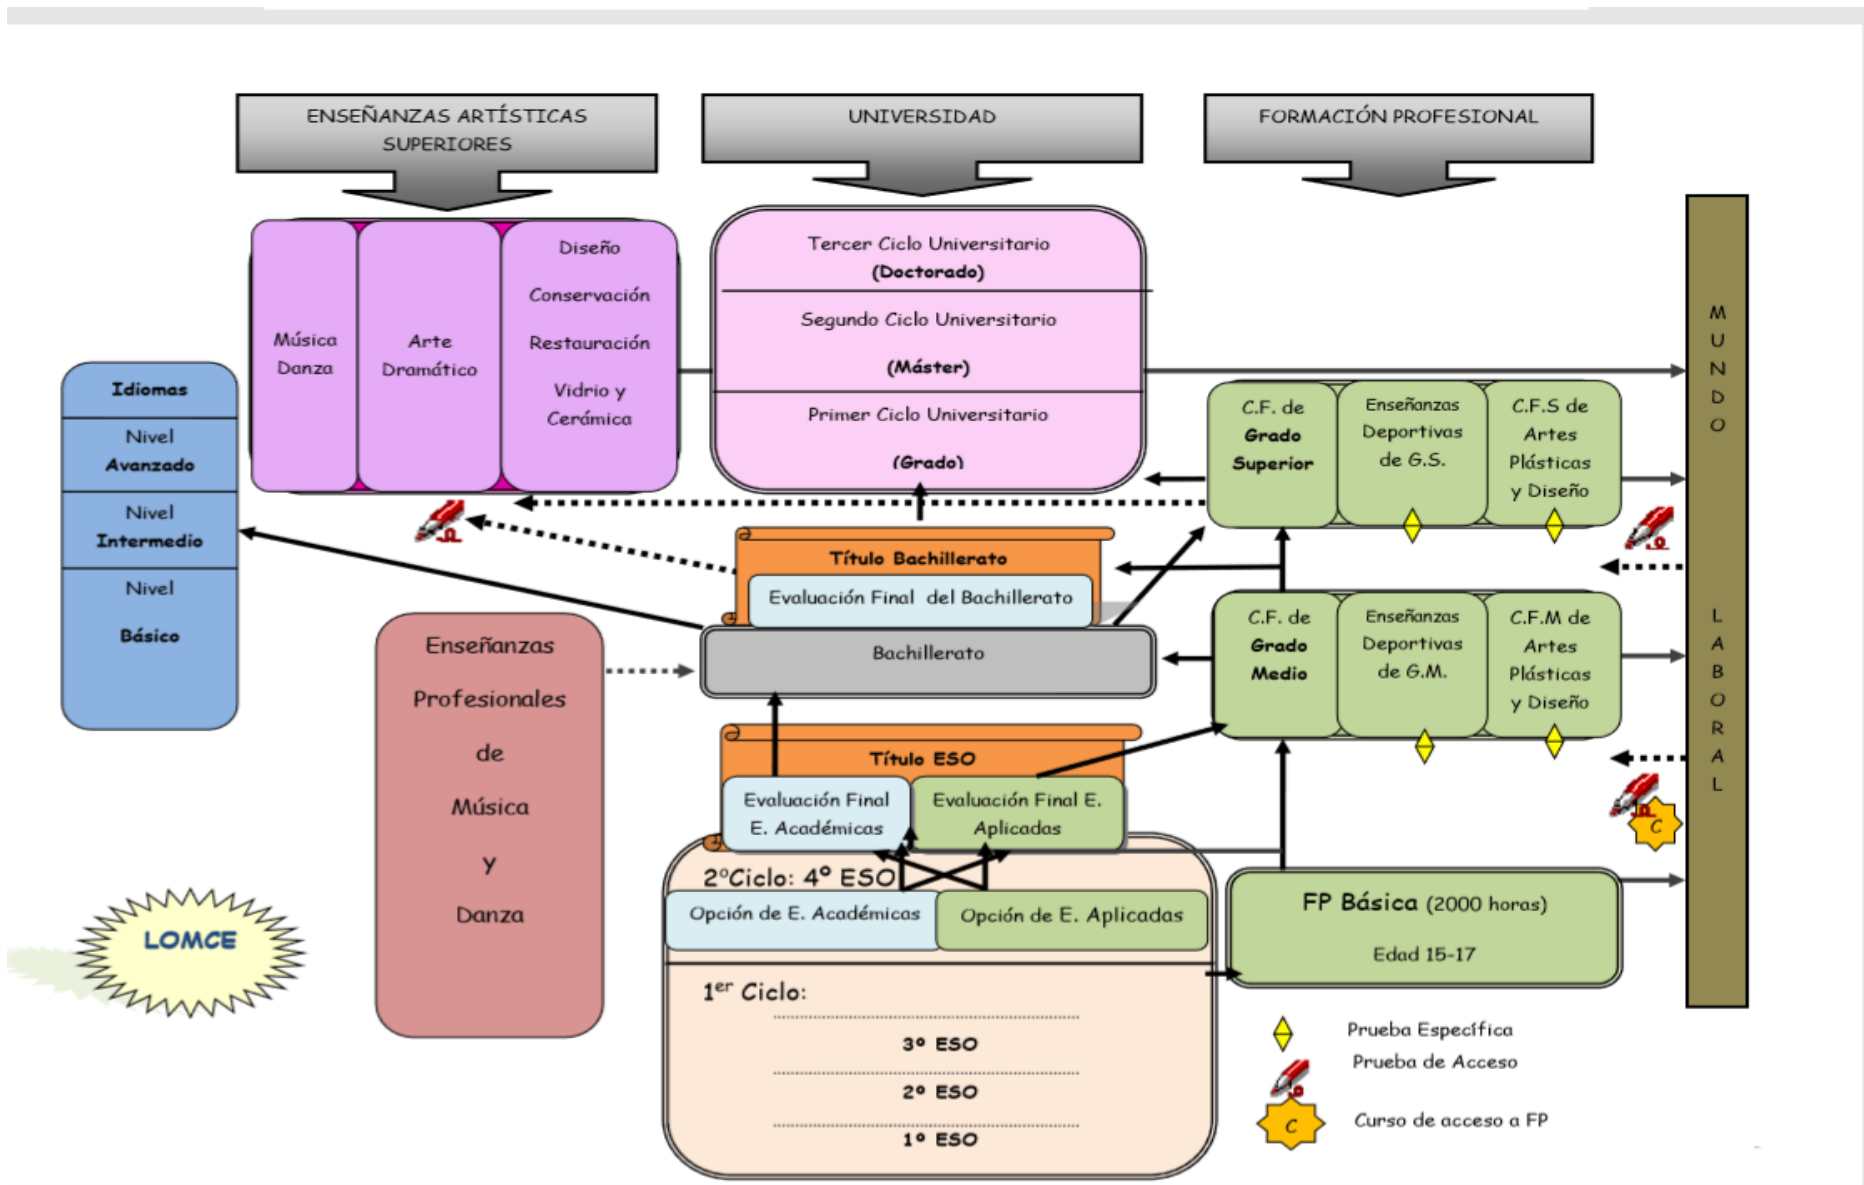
ENSEÑANZAS ARTÍSTICAS SUPERIORES

UNIVERSIDAD

FORMACIÓN PROFESIONAL

Música Danza

Arte Dramático

Diseño

Conservación

Restauración

Vidrio y Cerámica

Tercer Ciclo Universitario (Doctorado)

Segundo Ciclo Universitario (Máster)

Primer Ciclo Universitario (Grado)

MUNDO LABORAL

Idiomas

Nivel Avanzado

Nivel Intermedio

Nivel Básico

C.F. de Grado Superior

Enseñanzas Deportivas de G.S.

C.F.S de Artes Plásticas y Diseño

Título Bachillerato

Evaluación Final del Bachillerato

Bachillerato

Enseñanzas Profesionales de Música y Danza

C.F. de Grado Medio

Enseñanzas Deportivas de G.M.

C.F.M de Artes Plásticas y Diseño

Título ESO

Evaluación Final E. Académicas

Evaluación Final E. Aplicadas

C

2ºCiclo: 4º ESO

Opción de E. Académicas

Opción de E. Aplicadas

FP Básica (2000 horas)

Edad 15-17

LOMCE

1$^{er}$ Ciclo:

3º ESO

2º ESO

1º ESO

Prueba Específica

Prueba de Acceso

C

Curso de acceso a FP